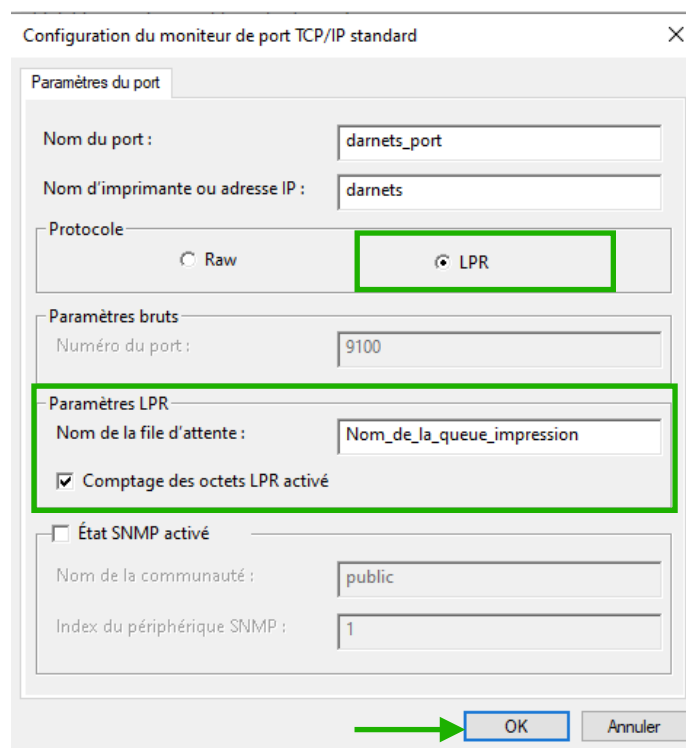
Configuration du moniteur de port TCP/IP standard

×

Paramètres du port

Nom du port :
darnets_port

Nom d'imprimante ou adresse IP :
darnets

Protocole
Raw
LPR

Paramètres bruts
Numéro du port :
9100

Paramètres LPR
Nom de la file d'attente :
Nom_de_la_queue_impression

Comptage des octets LPR activé

État SNMP activé

Nom de la communauté :
public

Index du périphérique SNMP :
1

OK
Annuler